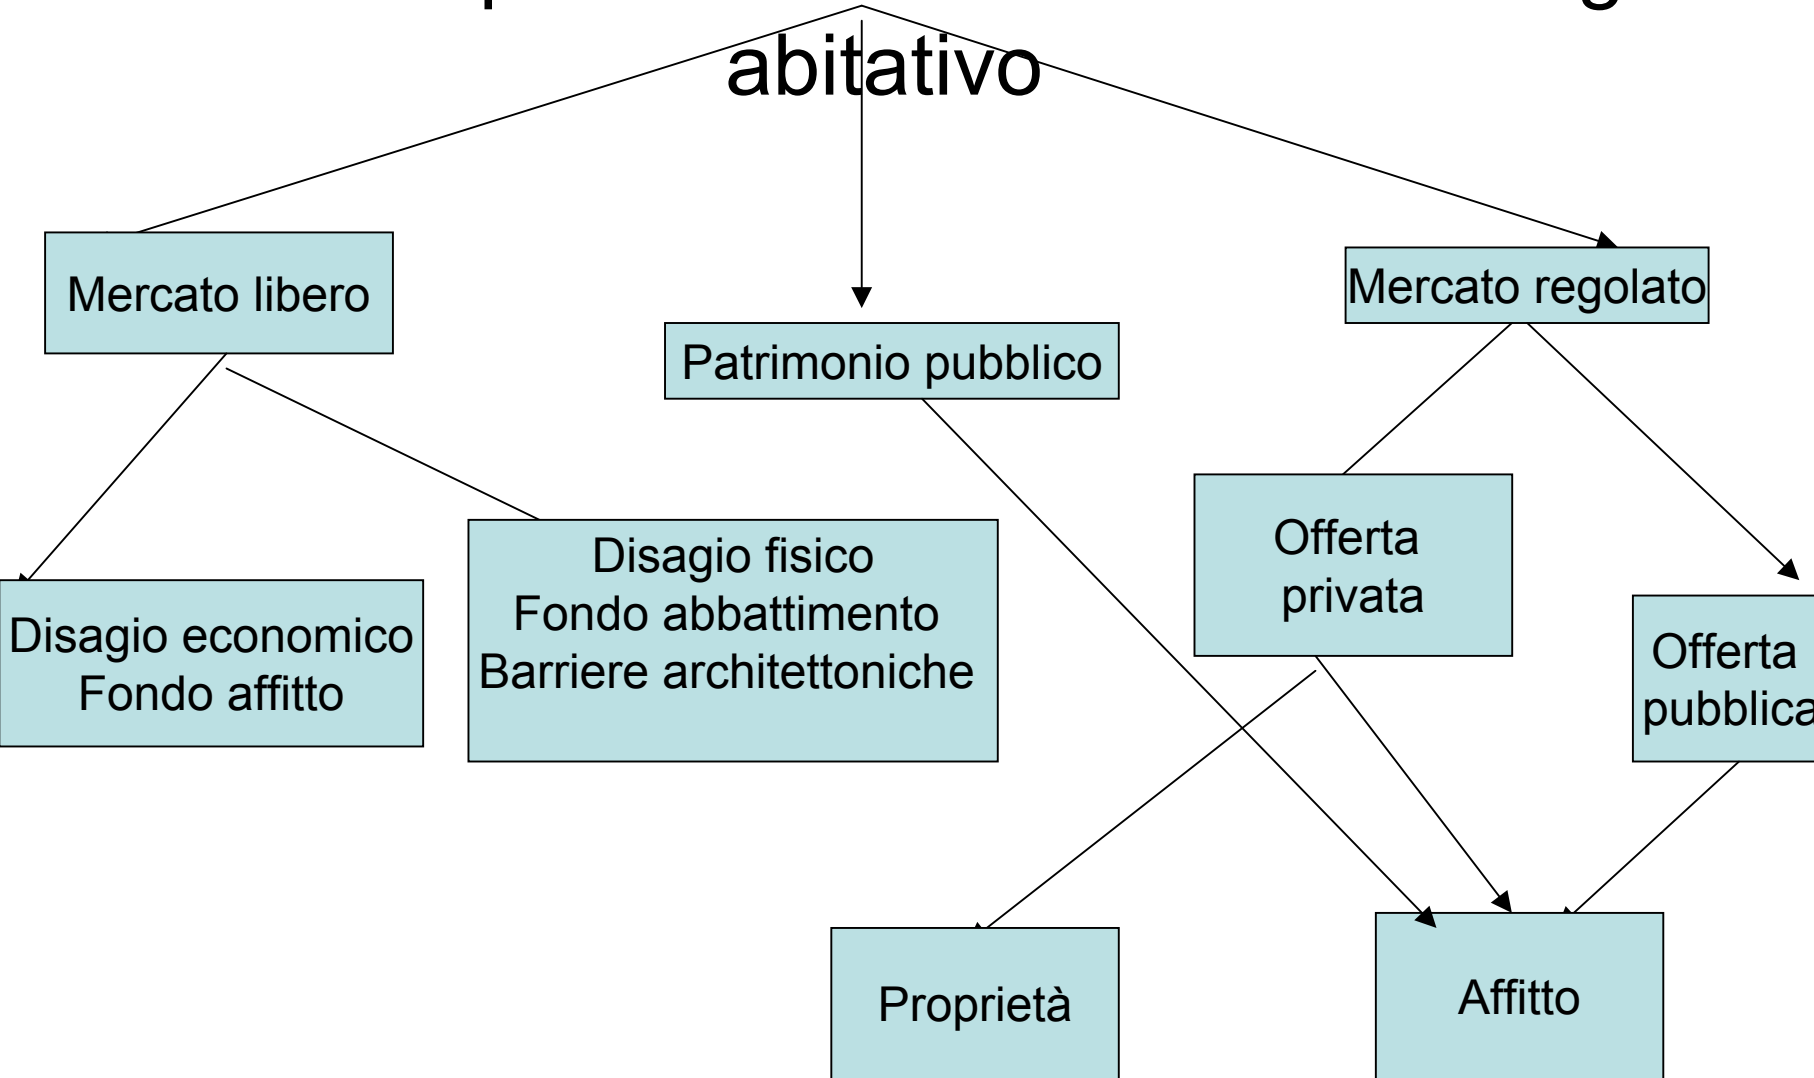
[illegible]

abitativo

Mercato libero

Patrimonio pubblico

Mercato regolato

Disagio economico
Fondo affitto

Disagio fisico
Fondo abbattimento
Barriere architettoniche

Offerta privata

Offerta pubblica

Proprietà

Affitto